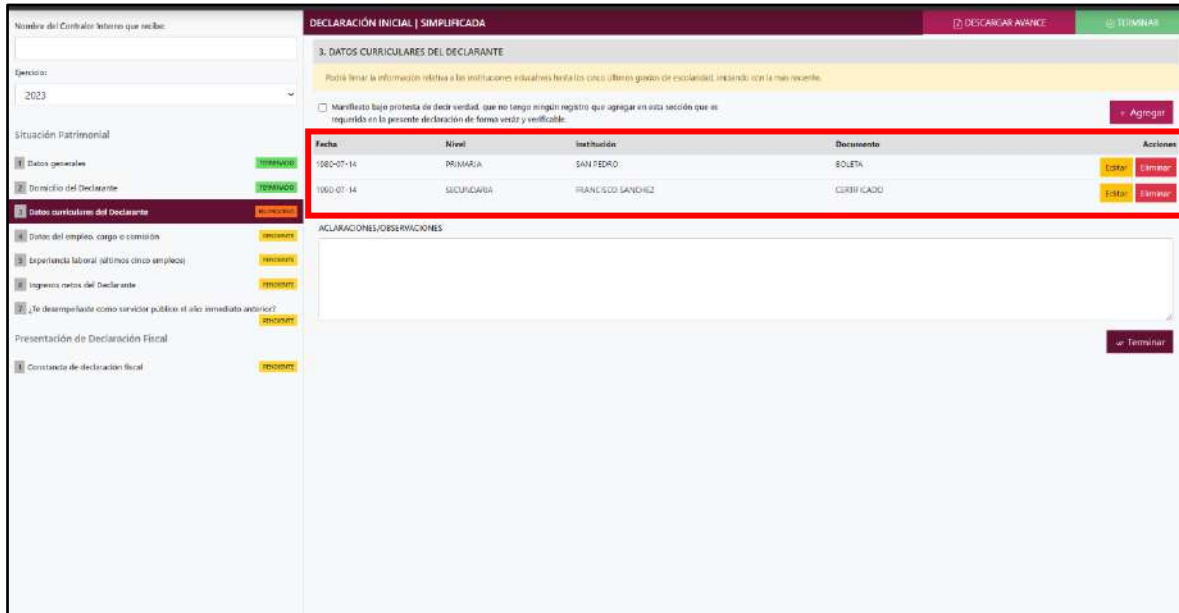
Nombre del Contralor Interno que recibe:

Ejercicio:

2023

Situación Patrimonial

1 Datos generales TERMINADO

2 Domicilio del Declarante TERMINADO

3 Datos curriculares del Declarante EN PROCESO

4 Datos del empleo, cargo o comisión PENDIENTE

5 Experiencia laboral (últimos cinco empleos) PENDIENTE

6 Ingresos netos del Declarante PENDIENTE

7 ¿Te desempeñaste como servidor público el año inmediato anterior? PENDIENTE

Presentación de Declaración Fiscal

1 Constancia de declaración fiscal PENDIENTE

DECLARACIÓN INICIAL | SIMPLIFICADA

DESCARGAR AVANCE

TERMINAR

3. DATOS CURRICULARES DEL DECLARANTE

Podrá llenar la información relativa a las instituciones educativas hasta los cinco últimos grados de escolaridad, iniciando con la más reciente.

Manifiesto bajo protesta de decir verdad, que no tengo ningún registro que agregar en esta sección que es requerido en la presente declaración de forma veraz y verificable.

+ Agregar

| Fecha | Nivel | Institución | Documento | Acciones |
|---|---|---|---|---|
| 1980-07-14 | PRIMARIA | SAN PEDRO | BOLETA | Editar Eliminar |
| 1990-07-14 | SECUNDARIA | FRANCISCO SANCHEZ | CERTIFICADO | Editar Eliminar |

ACLARACIONES/OBSERVACIONES

Terminar